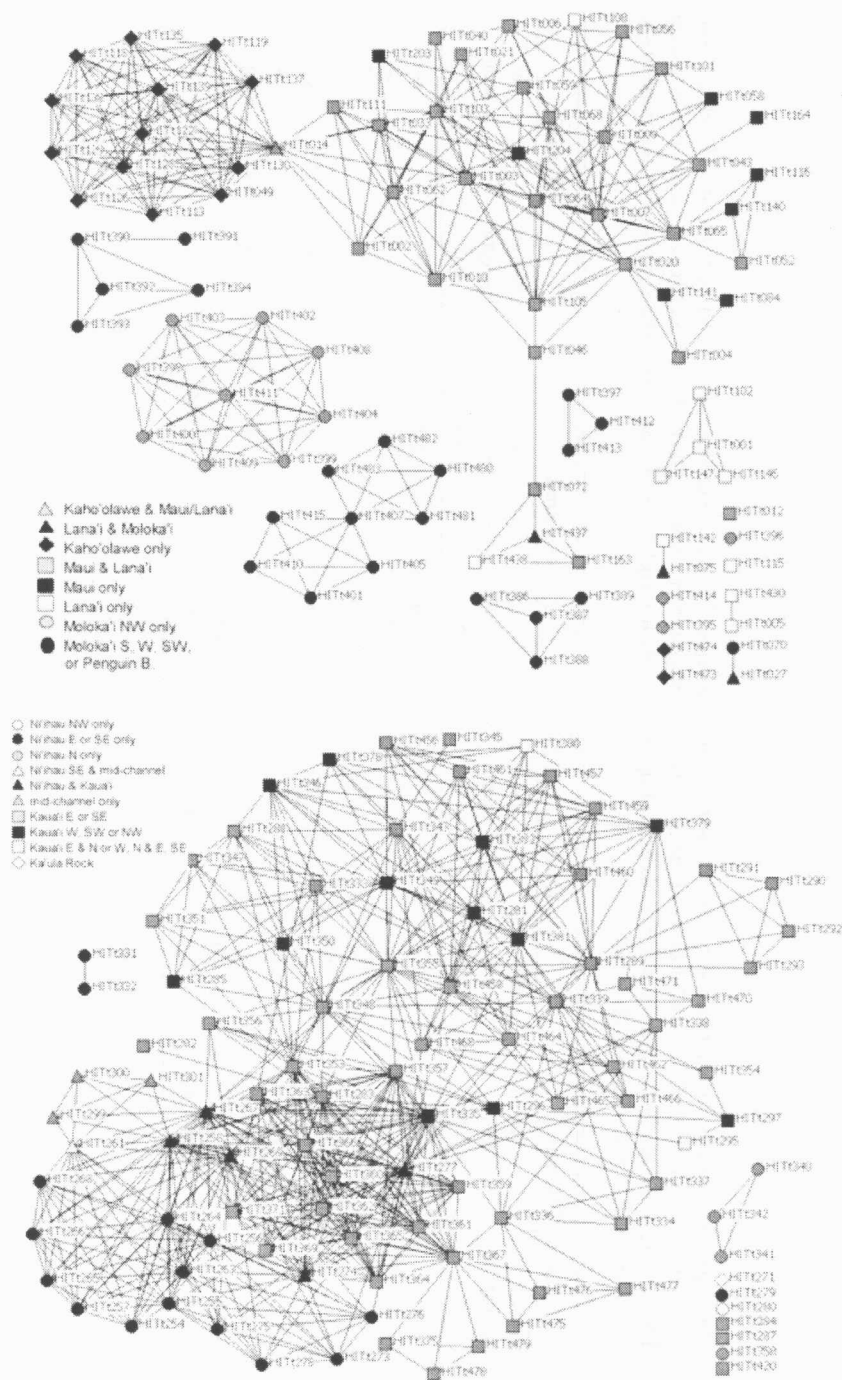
Kaho'olawe & Maui/Lana'i
Lana'i & Moloka'i
Kaho'olawe only
Maui & Lana'i
Maui only
Lana'i only
Moloka'i NW only
Moloka'i S, W, SW, or Penguin B.

HITt135 HITt119 HITt137 HITt120 HITt014 HITt049 HITt113 HITt126
HITt203 HITt040 HITt021 HITt006 HITt108 HITt056 HITt111 HITt101 HITt058 HITt164 HITt068 HITt204 HITt003 HITt043 HITt135 HITt140 HITt007 HITt065 HITt052 HITt002 HITt010 HITt020 HITt105 HITt141 HITt084 HITt004 HITt046
HITt390 HITt391 HITt392 HITt394 HITt393
HITt403 HITt402 HITt406 HITt411 HITt404 HITt409 HITt399
HITt397 HITt412 HITt413
HITt102 HITt001 HITt147 HITt146
HITt482 HITt480 HITt415 HITt407 HITt481 HITt410 HITt405 HITt401
HITt072 HITt437 HITt438 HITt153
HITt012 HITt142 HITt396 HITt075 HITt115 HITt414 HITt030 HITt395 HITt005 HITt474 HITt070 HITt473 HITt027
HITt386 HITt389 HITt387 HITt388

Ni'ihau NW only
Ni'ihau E or SE only
Ni'ihau N only
Ni'ihau SE & mid-channel
Ni'ihau & Kaua'i
mid-channel only
Kaua'i E or SE
Kaua'i W, SW or NW
Kaua'i E & N or W, N & E, SE
Ka'ula Rock

HITt456 HITt345 HITt380 HITt378 HITt457 HITt246 HITt459 HITt379 HITt288 HITt460 HITt291 HITt290 HITt292 HITt293 HITt351 HITt350 HITt281 HITt331 HITt332 HITt285 HITt289 HITt471 HITt470 HITt256 HITt338 HITt282 HITt254 HITt300 HITt301 HITt299 HITt261 HITt297 HITt295 HITt277 HITt359 HITt337 HITt340 HITt336 HITt334 HITt342 HITt361 HITt341 HITt367 HITt476 HITt477 HITt364 HITt276 HITt475 HITt254 HITt275 HITt273 HITt278 HITt479 HITt478
HITt271 HITt279 HITt280 HITt284 HITt287 HITt269 HITt420